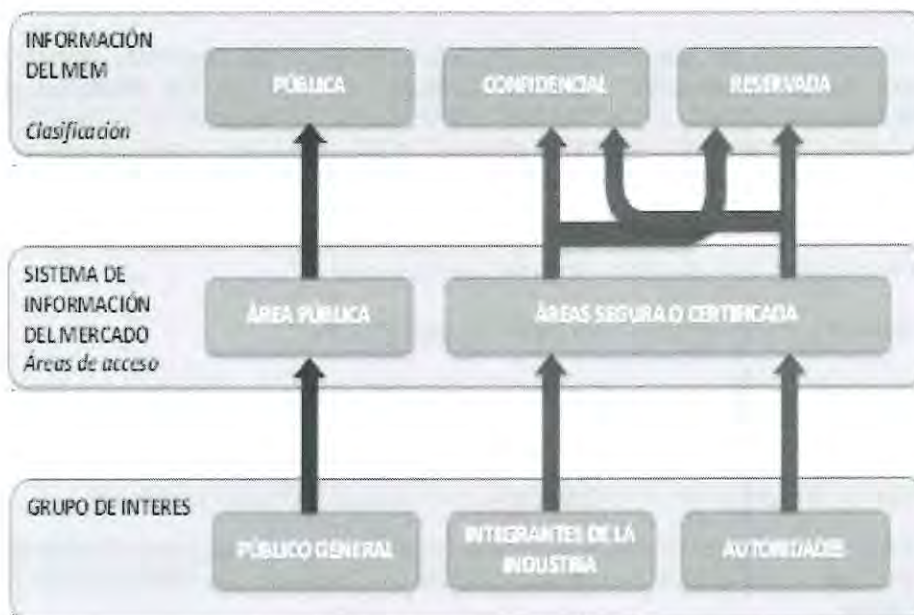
INFORMACIÓN DEL MEM
Clasificación

PÚBLICA

CONFIDENCIAL

RESERVADA

SISTEMA DE INFORMACIÓN DEL MERCADO
Áreas de acceso

ÁREA PÚBLICA

ÁREAS SEGURA O CERTIFICADA

GRUPO DE INTERES

PÚBLICO GENERAL

INTEGRANTES DE LA INDUSTRIA

AUTORIDADES